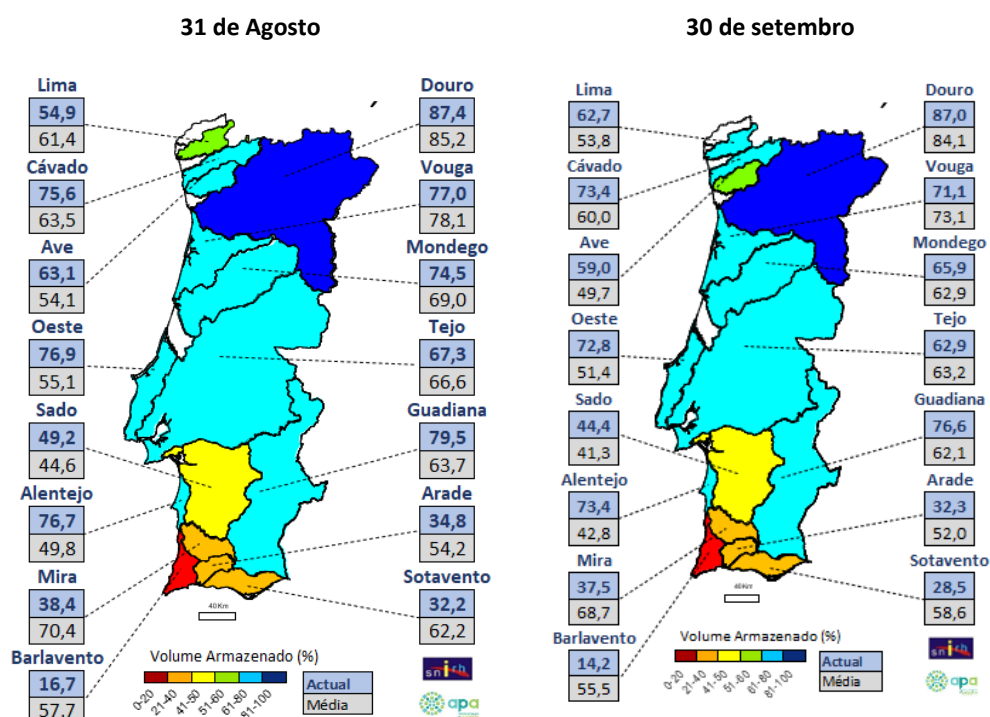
31 de Agosto

Lima
54,9
61,4

Cávado
75,6
63,5

Ave
63,1
54,1

Oeste
76,9
55,1

Sado
49,2
44,6

Alentejo
76,7
49,8

Mira
38,4
70,4

Barlavento
16,7
57,7

Douro
87,4
85,2

Vouga
77,0
78,1

Mondego
74,5
69,0

Tejo
67,3
66,6

Guadiana
79,5
63,7

Arade
34,8
54,2

Sotavento
32,2
62,2

40Km

Volume Armazenado (%)
0-20 21-40 41-50 51-60 61-80 81-100

Actual
Média

snirh
apa

30 de setembro

Lima
62,7
53,8

Cávado
73,4
60,0

Ave
59,0
49,7

Oeste
72,8
51,4

Sado
44,4
41,3

Alentejo
73,4
42,8

Mira
37,5
68,7

Barlavento
14,2
55,5

Douro
87,0
84,1

Vouga
71,1
73,1

Mondego
65,9
62,9

Tejo
62,9
63,2

Guadiana
76,6
62,1

Arade
32,3
52,0

Sotavento
28,5
58,6

40Km

Volume Armazenado (%)
0-20 21-40 41-50 51-60 61-80 81-100

Actual
Média

snirh
apa